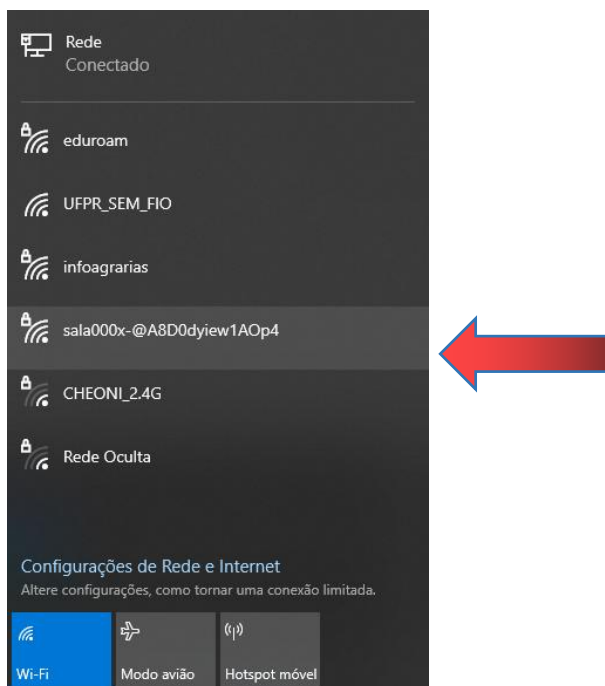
Rede
Conectado

eduroam

UFPR_SEM_FIO

infoagrarias

sala000x-@A8D0dyiew1AOp4

CHEONI_2.4G

Rede Oculta

Configurações de Rede e Internet
Altere configurações, como tornar uma conexão limitada.

Wi-Fi

Modo avião

Hotspot móvel